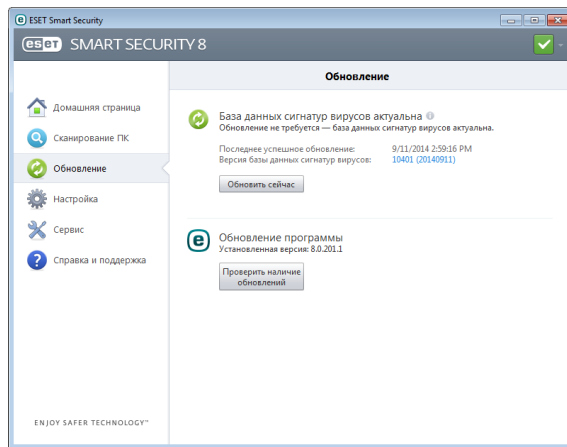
ESET Smart Security

eset SMART SECURITY 8

Домашняя страница

Сканирование ПК

Обновление

Настройка

Сервис

Справка и поддержка

ENJOY SAFER TECHNOLOGY™

Обновление

База данных сигнатур вирусов актуальна

Обновление не требуется — база данных сигнатур вирусов актуальна.

Последнее успешное обновление: 9/11/2014 2:59:16 PM

Версия базы данных сигнатур вирусов: 10401 (20140911)

Обновить сейчас

Обновление программы

Установленная версия: 8.0.201.1

Проверить наличие обновлений